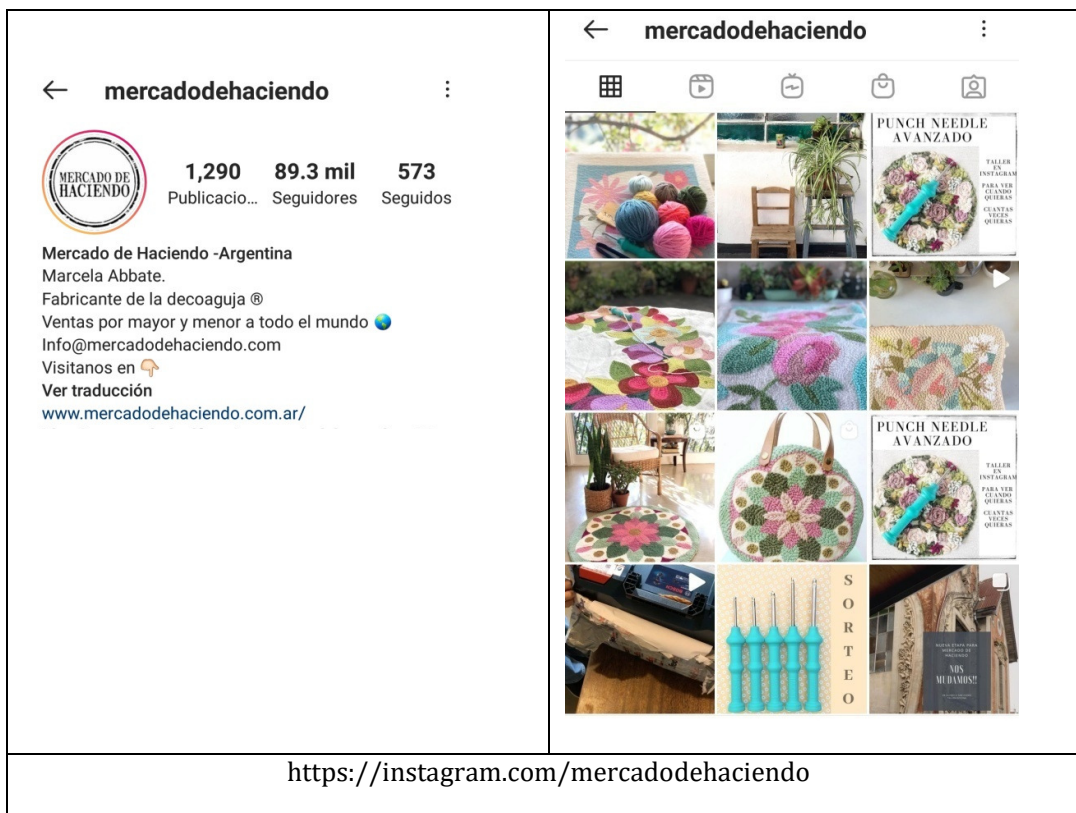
← mercadodehaciendo ⋮

MERCADO DE HACIENDO

1,290 Publicacio...
89.3 mil Seguidores
573 Seguidos

Mercado de Haciendo -Argentina
Marcela Abbate.
Fabricante de la decoaguja ®
Ventas por mayor y menor a todo el mundo 🌏
Info@mercadodehaciendo.com
Visitanos en 👇
Ver traducción
www.mercadodehaciendo.com.ar/

← mercadodehaciendo ⋮

PUNCH NEEDLE AVANZADO
TALLER EN INSTAGRAM
PARA VER CUANDO QUIERAS
CUANTAS VECES QUIERAS

PUNCH NEEDLE AVANZADO
TALLER EN INSTAGRAM
PARA VER CUANDO QUIERAS
CUANTAS VECES QUIERAS

S O R T E O

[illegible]
NOS MUDAMOS!!
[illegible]

https://instagram.com/mercadodehaciendo